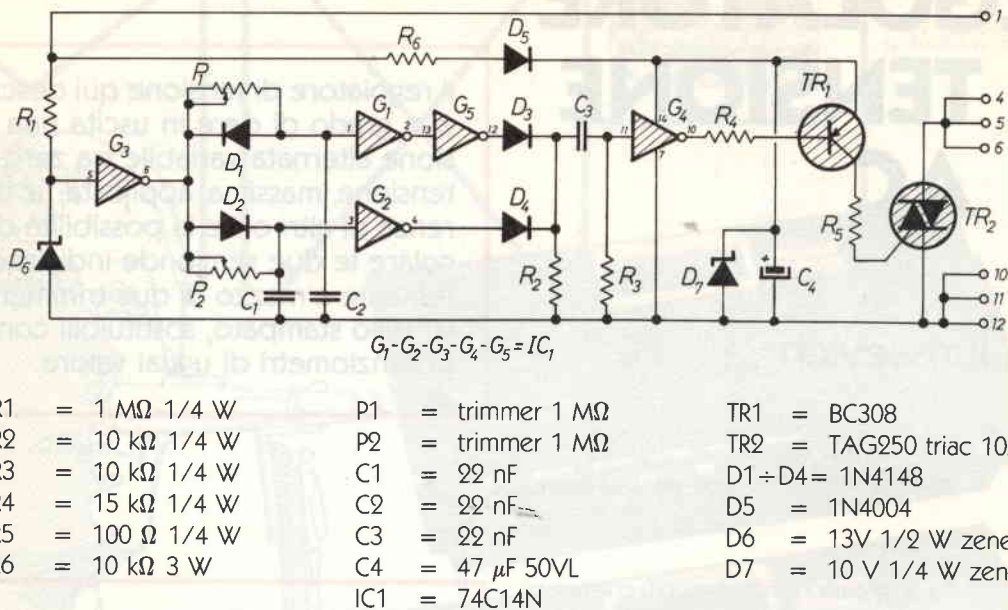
$R_6$ $D_5$ 1
$R_1$ $P_1$ $G_1$ $G_5$ $D_3$ $C_3$ $G_4$ $R_4$ $TR_1$ 4 5 6
$G_3$ $D_1$
$D_2$ $G_2$ $D_4$ $TR_2$
$D_6$ $P_2$ $C_1$ $C_2$ $R_2$ $R_3$ $D_7$ $C_4$ $R_5$ 10 11 12

$G_1$-$G_2$-$G_3$-$G_4$-$G_5$ = $IC_1$

Il regolatore di tensione qui desc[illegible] modo di avere in uscita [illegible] zione alternata variabile da zero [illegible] tensione massima applicata. Il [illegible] rentemente offre la possibilità di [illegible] collare le due semionde indip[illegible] Per quanto ai due trimmer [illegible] stampato, sostituirli con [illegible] potenziometri di ugual valore

| | | | | | |
|---|---|---|---|---|---|
| R1 = 1 MΩ 1/4 W | P1 = trimmer 1 MΩ | TR1 = BC308 |
| R2 = 10 kΩ 1/4 W | P2 = trimmer 1 MΩ | TR2 = TAG250 triac 10 |
| R3 = 10 kΩ 1/4 W | C1 = 22 nF | D1 ÷ D4 = 1N4148 |
| R4 = 15 kΩ 1/4 W | C2 = 22 nF | D5 = 1N4004 |
| R5 = 100 Ω 1/4 W | C3 = 22 nF | D6 = 13V 1/2 W zene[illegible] |
| R6 = 10 kΩ 3 W | C4 = 47 μF 50VL | D7 = 10 V 1/4 W zen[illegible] |
| | IC1 = 74C14N | |